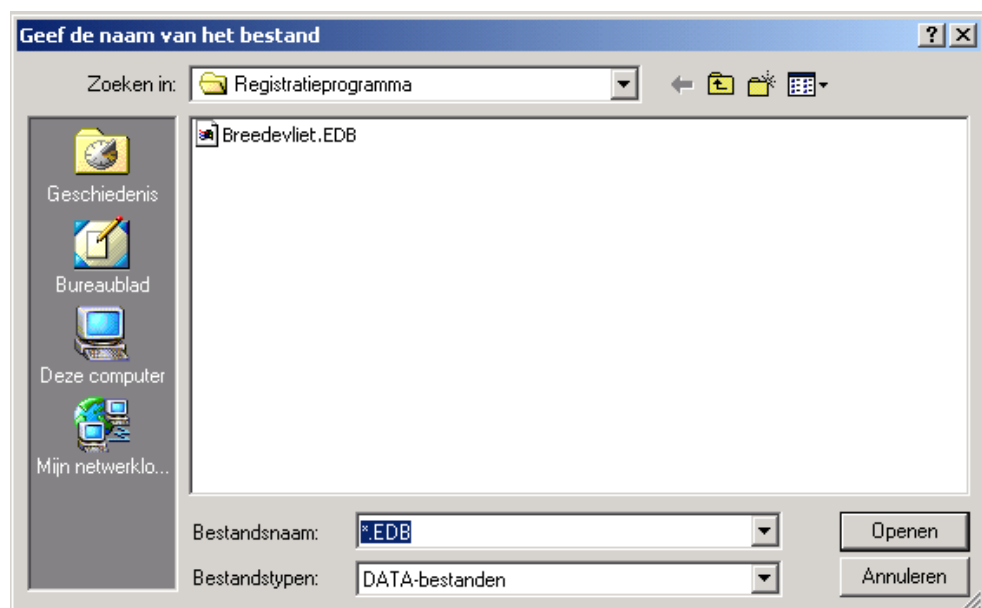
Geef de naam van het bestand

?

Zoeken in: Registratieprogramma

Breedevliet.EDB

Geschiedenis

Bureaublad

Deze computer

Mijn netwerklo...

Bestandsnaam: *.EDB

Bestandstypen: DATA-bestanden

Openen

Annuleren